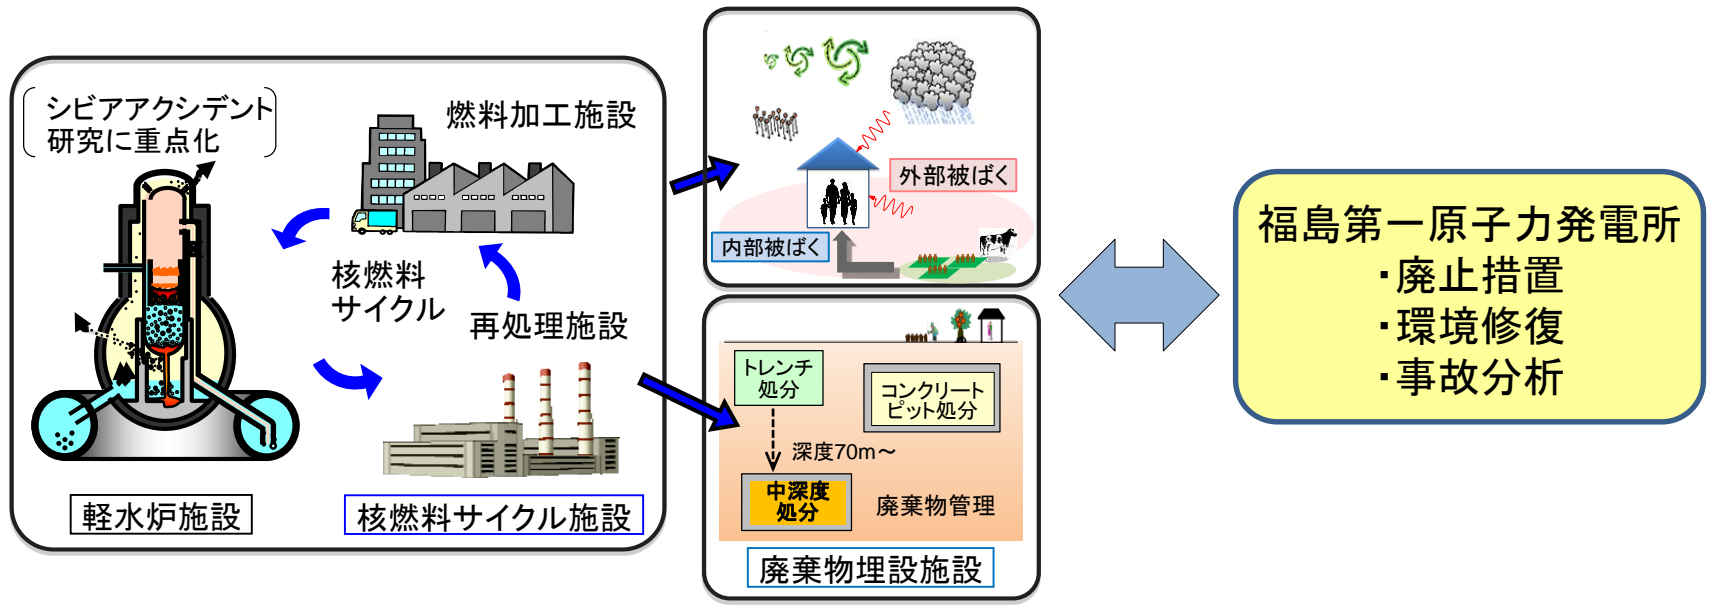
シビアアクシデント研究に重点化

燃料加工施設

核燃料サイクル

再処理施設

軽水炉施設

核燃料サイクル施設

外部被ばく

内部被ばく

トレンチ処分

コンクリートピット処分

深度70m〜

中深度処分

廃棄物管理

廃棄物埋設施設

福島第一原子力発電所
・廃止措置
・環境修復
・事故分析